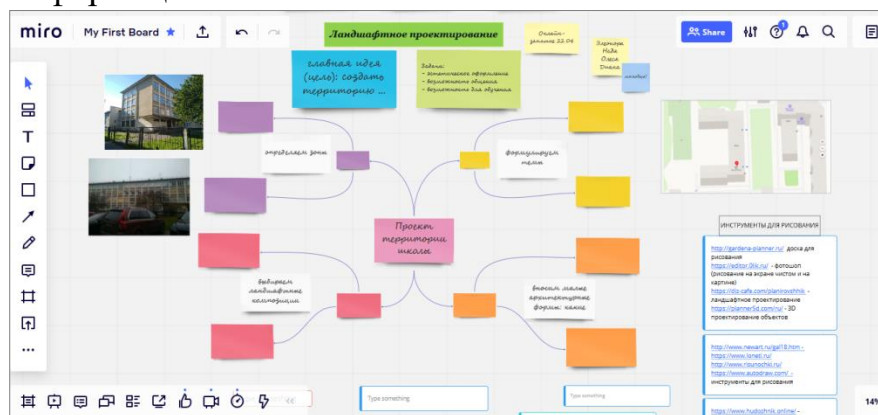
miro My First Board

Share

Ландшафтное проектирование

главная идея (цель): создать территорию ...

Задачи:
- Эстетическое оформление
- Возможности общения
- Возможности для обучения

Онлайн-занятие 22.04

Харитон
Надя
Олеся
Диана

молодцы!

определяем зоны

формулируем темы

Проект территории школы

выбираем ландшафтные композиции

вносим малые архитектурные формы: какие

ИНСТРУМЕНТЫ ДЛЯ РИСОВАНИЯ

http://gardena-planner.ru/ доска для рисования
https://editor.0lik.ru/ - фотошоп (рисование на экране чистом и на картине)
https://do-cafe.com/planirovshhik - ландшафтное проектирование
https://planner5d.com/ru/ - 3D проектирование объектов

http://www.newart.ru/gal18.htm - https://www.ionati.ru/ http://www.risunochki.ru/ https://www.autodraw.com/ - инструменты для рисования

https://www.hudozhnik.online/ -

Type something

Type something

14%